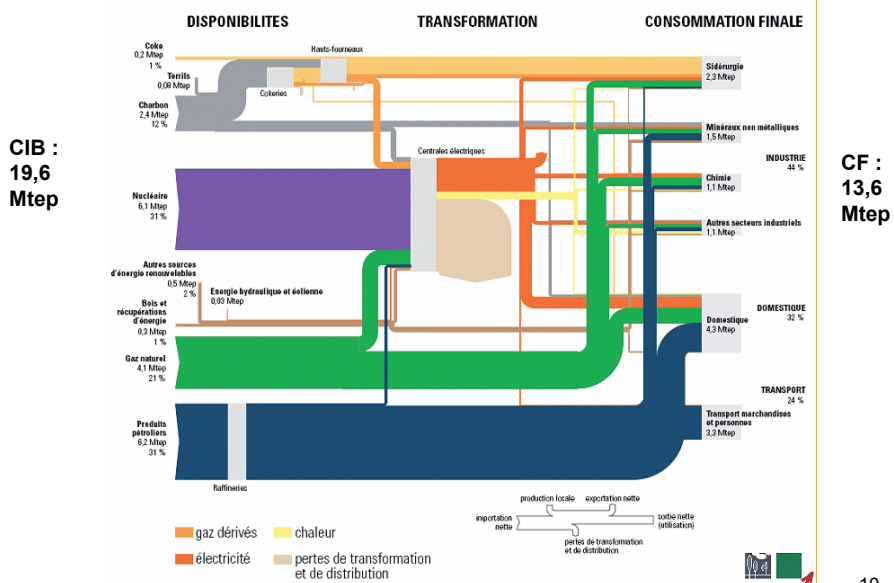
DISPONIBILITES

TRANSFORMATION

CONSOMMATION FINALE

CIB : 19,6 Mtep

CF : 13,6 Mtep

Coke
0,2 Mtep
1 %

Hauts-fourneaux

Terrils
0,08 Mtep
1 %

Cokeries

Charbon
2,4 Mtep
12 %

Centrales électriques

Nucléaire
6,1 Mtep
31 %

Autres sources d'énergie renouvelables
0,5 Mtep
2 %

Energie hydraulique et éolienne
0,03 Mtep

Bois et récupérations d'énergie
0,3 Mtep
1 %

Gaz naturel
4,1 Mtep
21 %

Produits pétroliers
6,2 Mtep
31 %

Raffineries

Sidérurgie
2,3 Mtep

Minéraux non métalliques
1,5 Mtep

INDUSTRIE
44 %

Chimie
1,1 Mtep

Autres secteurs industriels
1,1 Mtep

DOMESTIQUE
32 %

Domestique
4,3 Mtep

TRANSPORT
24 %

Transport marchandises et personnes
3,3 Mtep

production locale
exportation nette
importation nette
sortie nette (utilisation)
pertes de transformation et de distribution

gaz dérivés
chaleur
électricité
pertes de transformation et de distribution

10